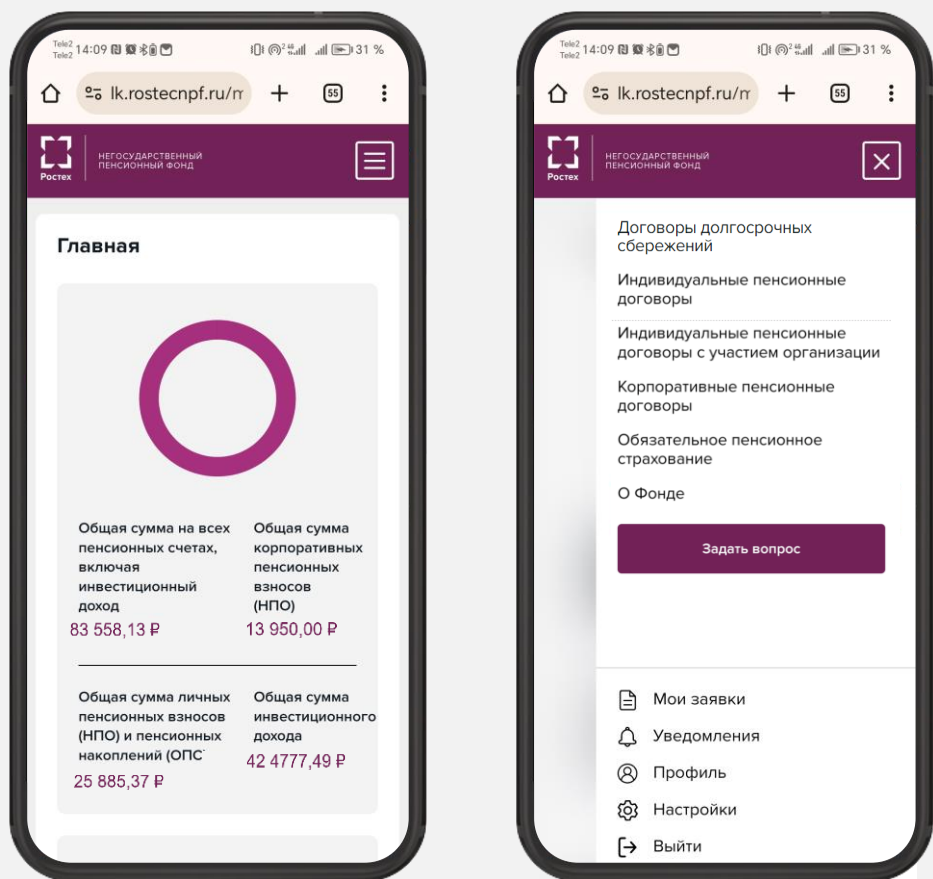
Tele2 Tele2 14:09 31 %

lk.rostecnpf.ru/m

55

Ростех

НЕГОСУДАРСТВЕННЫЙ ПЕНСИОННЫЙ ФОНД

Главная

Общая сумма на всех пенсионных счетах, включая инвестиционный доход
83 558,13 ₽

Общая сумма корпоративных пенсионных взносов (НПО)
13 950,00 ₽

Общая сумма личных пенсионных взносов (НПО) и пенсионных накоплений (ОПС
25 885,37 ₽

Общая сумма инвестиционного дохода
42 4777,49 ₽

Tele2 Tele2 14:09 31 %

lk.rostecnpf.ru/m

55

Ростех

НЕГОСУДАРСТВЕННЫЙ ПЕНСИОННЫЙ ФОНД

Договоры долгосрочных сбережений

Индивидуальные пенсионные договоры

Индивидуальные пенсионные договоры с участием организации

Корпоративные пенсионные договоры

Обязательное пенсионное страхование

О Фонде

Задать вопрос

Мои заявки

Уведомления

Профиль

Настройки

Выйти